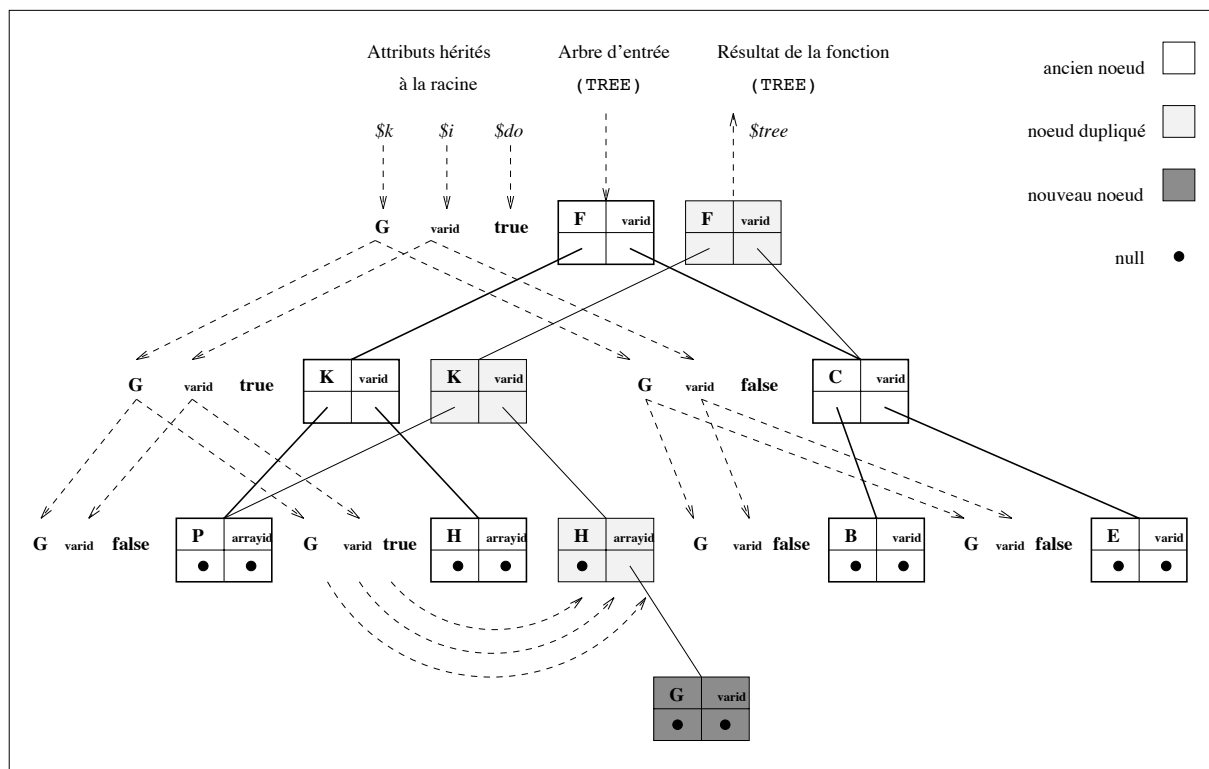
Attributs hérités
à la racine

Arbre d'entrée
(TREE)

Résultat de la fonction
(TREE)

ancien noeud

noeud dupliqué

nouveau noeud

null

$k $i $do

$tree

G varid true

F varid

F varid

G varid true

K varid

K varid

G varid false

C varid

G varid false

P arrayid

G varid true

H arrayid

H arrayid

G varid false

B varid

G varid false

E varid

G varid